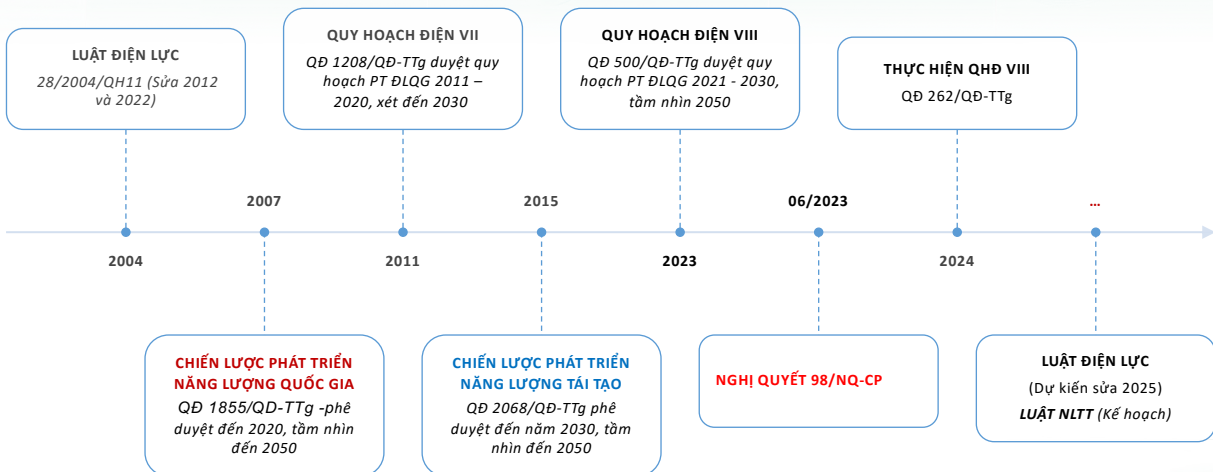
LUẬT ĐIỆN LỰC
28/2004/QH11 (Sửa 2012 và 2022)

QUY HOẠCH ĐIỆN VII
QĐ 1208/QĐ-TTg duyệt quy hoạch PT ĐLQG 2011 – 2020, xét đến 2030

QUY HOẠCH ĐIỆN VIII
QĐ 500/QĐ-TTg duyệt quy hoạch PT ĐLQG 2021 - 2030, tầm nhìn 2050

THỰC HIỆN QHĐ VIII
QĐ 262/QĐ-TTg

2007

2015

06/2023

...

2004

2011

2023

2024

CHIẾN LƯỢC PHÁT TRIỂN NĂNG LƯỢNG QUỐC GIA
QĐ 1855/QĐ-TTg -phê duyệt đến 2020, tầm nhìn đến 2050

CHIẾN LƯỢC PHÁT TRIỂN NĂNG LƯỢNG TÁI TẠO
QĐ 2068/QĐ-TTg phê duyệt đến năm 2030, tầm nhìn đến 2050

NGHỊ QUYẾT 98/NQ-CP

LUẬT ĐIỆN LỰC
(Dự kiến sửa 2025)
LUẬT NLTT (Kế hoạch)